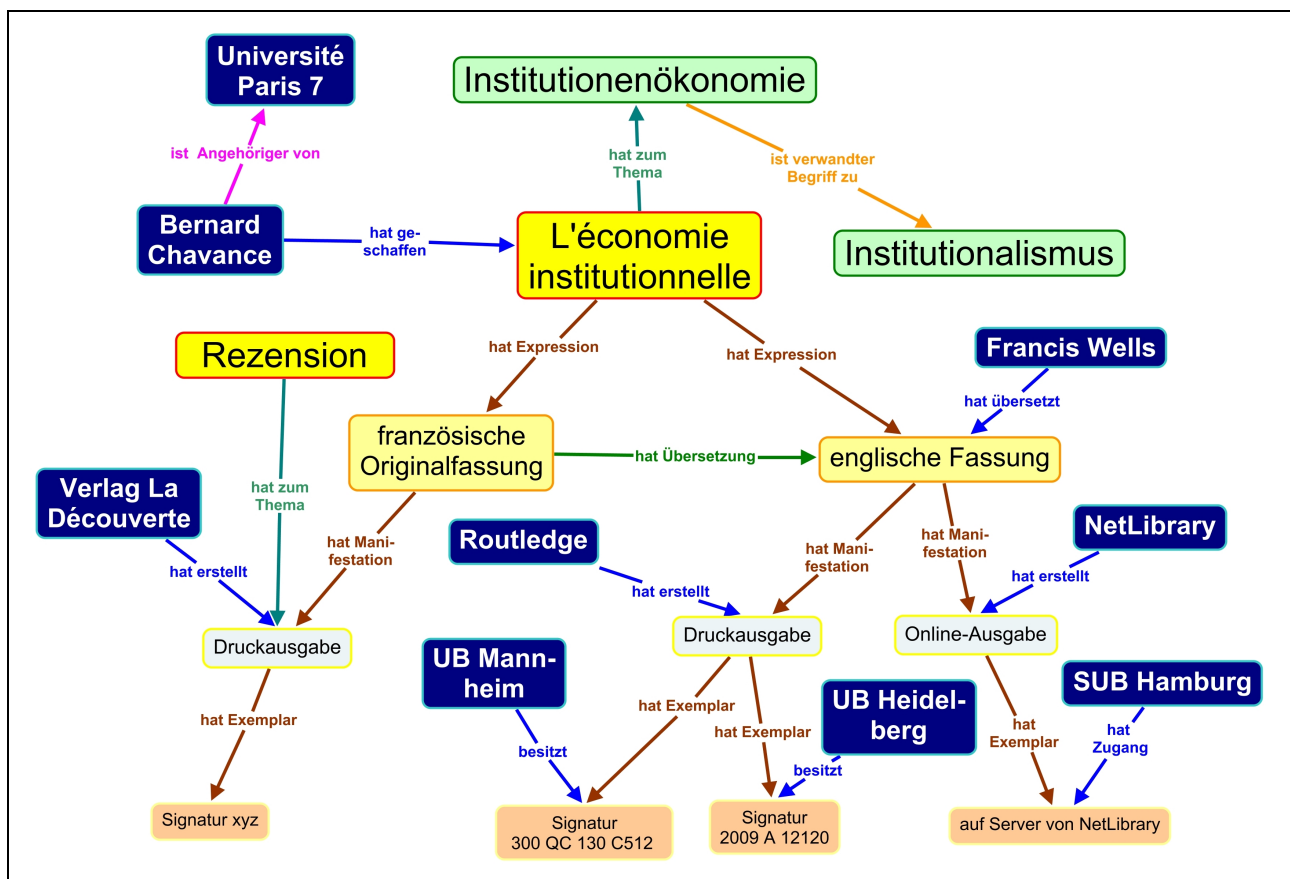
Université Paris 7

Institutionenökonomie

ist Angehöriger von

hat zum Thema

ist verwandter Begriff zu

Bernard Chavance

hat geschaffen

L'économie institutionnelle

Institutionalismus

Rezension

hat Expression

hat Expression

Francis Wells

hat übersetzt

französische Originalfassung

hat Übersetzung

englische Fassung

Verlag La Découverte

hat zum Thema

hat Manifestation

Routledge

hat Manifestation

hat Manifestation

NetLibrary

hat erstellt

hat erstellt

hat erstellt

Druckausgabe

Druckausgabe

Online-Ausgabe

UB Mannheim

UB Heidelberg

SUB Hamburg

hat Exemplar

hat Exemplar

hat Exemplar

hat Exemplar

hat Zugang

besitzt

besitzt

Signatur xyz

Signatur 300 QC 130 C512

Signatur 2009 A 12120

auf Server von NetLibrary